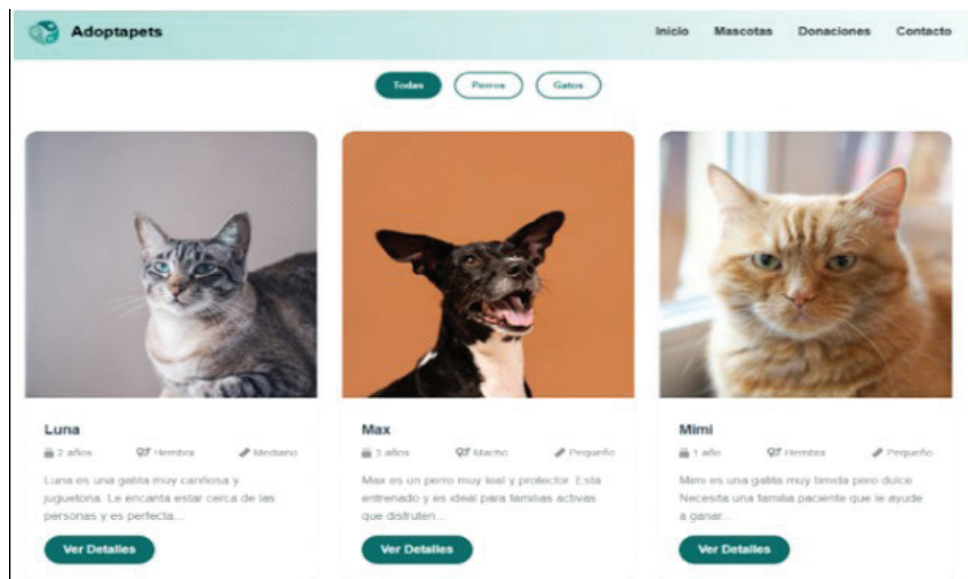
Adoptapets

Inicio Mascotas Donaciones Contacto

Todas Perros Gatos

Luna

2 años Hembra Mediano

Luna es una gatita muy cariñosa y juguetona. Le encanta estar cerca de las personas y es perfecta...

Ver Detalles

Max

3 años Macho Pequeño

Max es un perro muy leal y protector. Está entrenado y es ideal para familias activas que disfruten...

Ver Detalles

Mimi

1 año Hembra Pequeño

Mimi es una gatita muy tímida pero dulce. Necesita una familia paciente que le ayude a ganar...

Ver Detalles